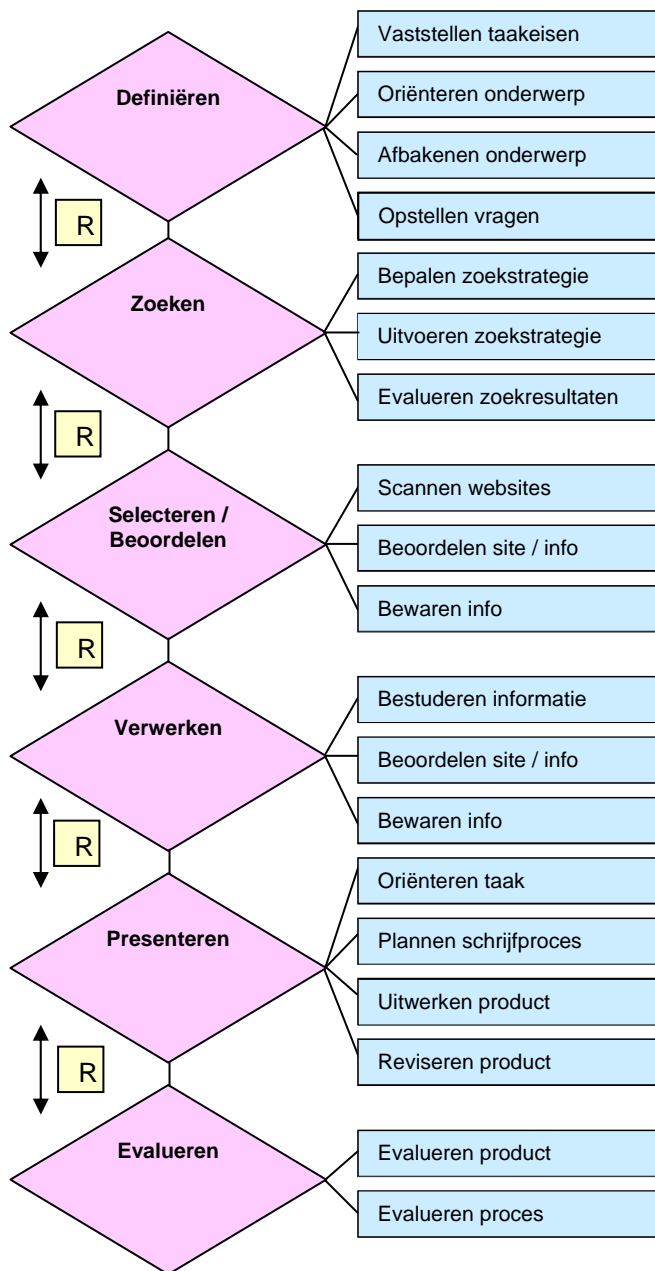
Definiëren

Vaststellen taakeisen

Oriënteren onderwerp

Afbakenen onderwerp

Opstellen vragen

R

Zoeken

Bepalen zoekstrategie

Uitvoeren zoekstrategie

Evalueren zoekresultaten

R

Selecteren / Beoordelen

Scannen websites

Beoordelen site / info

Bewaren info

R

Verwerken

Bestuderen informatie

Beoordelen site / info

Bewaren info

R

Presenteren

Oriënteren taak

Plannen schrijfproces

Uitwerken product

Reviseren product

R

Evalueren

Evalueren product

Evalueren proces